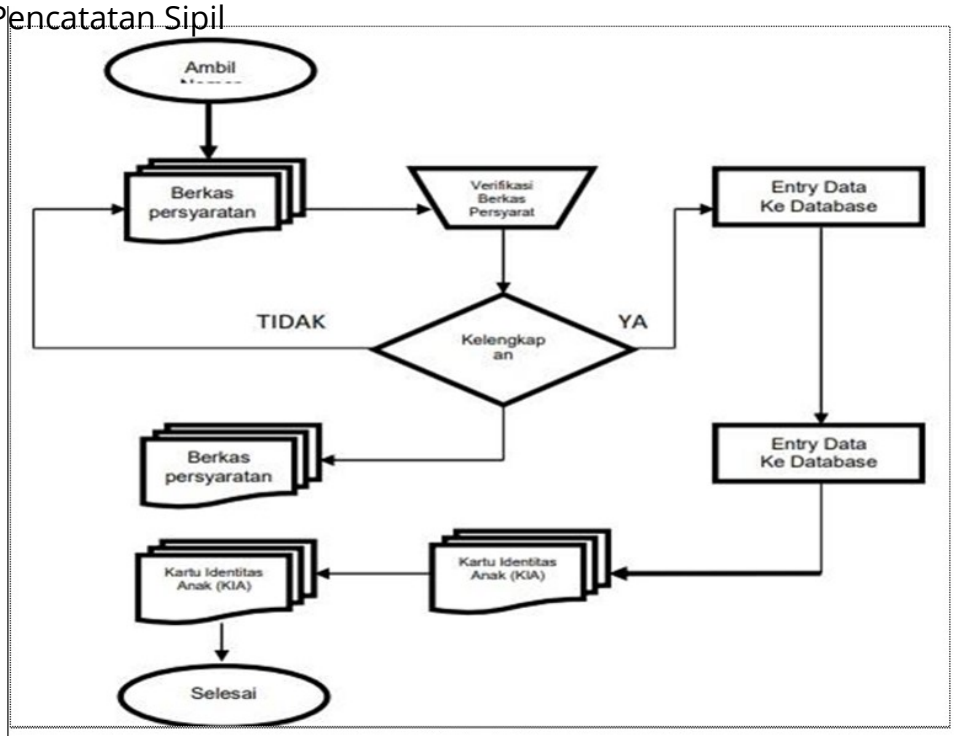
Pencatatan Sipil

Ambil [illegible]

Berkas persyaratan

Verifikasi Berkas Persyarat

Entry Data Ke Database

TIDAK

Kelengkapan

YA

Berkas persyaratan

Entry Data Ke Database

Kartu Identitas Anak (KIA)

Kartu Identitas Anak (KIA)

Selesai